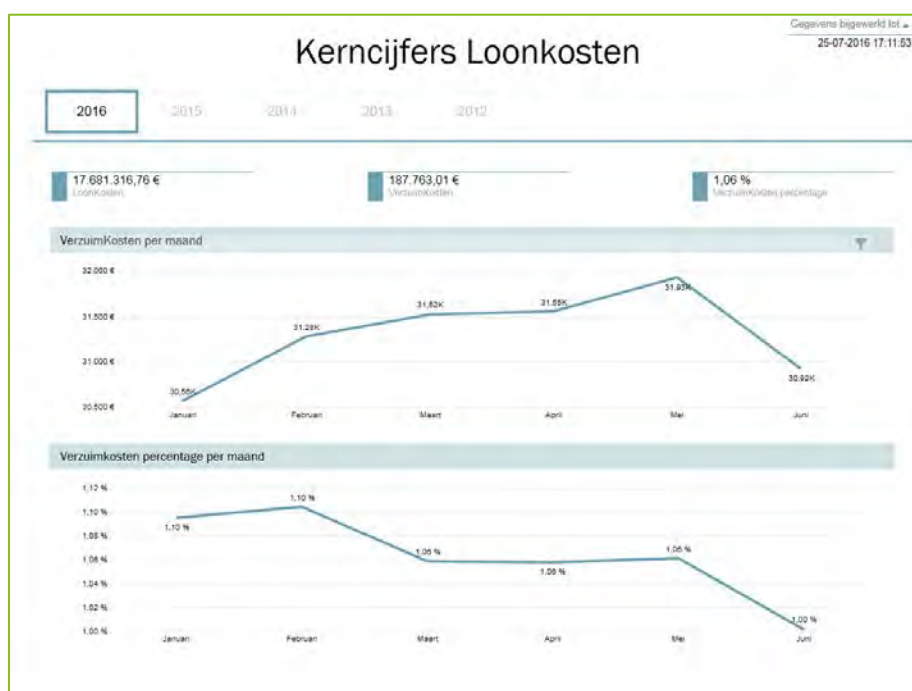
Gegevens bijgewerkt tot
25-07-2016 17:11:53

Kerncijfers Loonkosten

2016 2015 2014 2013 2012

17.681.316,76 €
Loonkosten

187.763,01 €
Verzuimkosten

1,06 %
VerzuimKosten percentage

VerzuimKosten per maand

32.000 €
31.500 €
31.000 €
30.500 €

30,56K
31,28K
31,52K
31,55K
31,93K
30,92K

Januari Februari Maart April Mei Juni

Verzuimkosten percentage per maand

1,12 %
1,10 %
1,08 %
1,06 %
1,04 %
1,02 %
1,00 %

1,10 %
1,10 %
1,06 %
1,06 %
1,06 %
1,00 %

Januari Februari Maart April Mei Juni